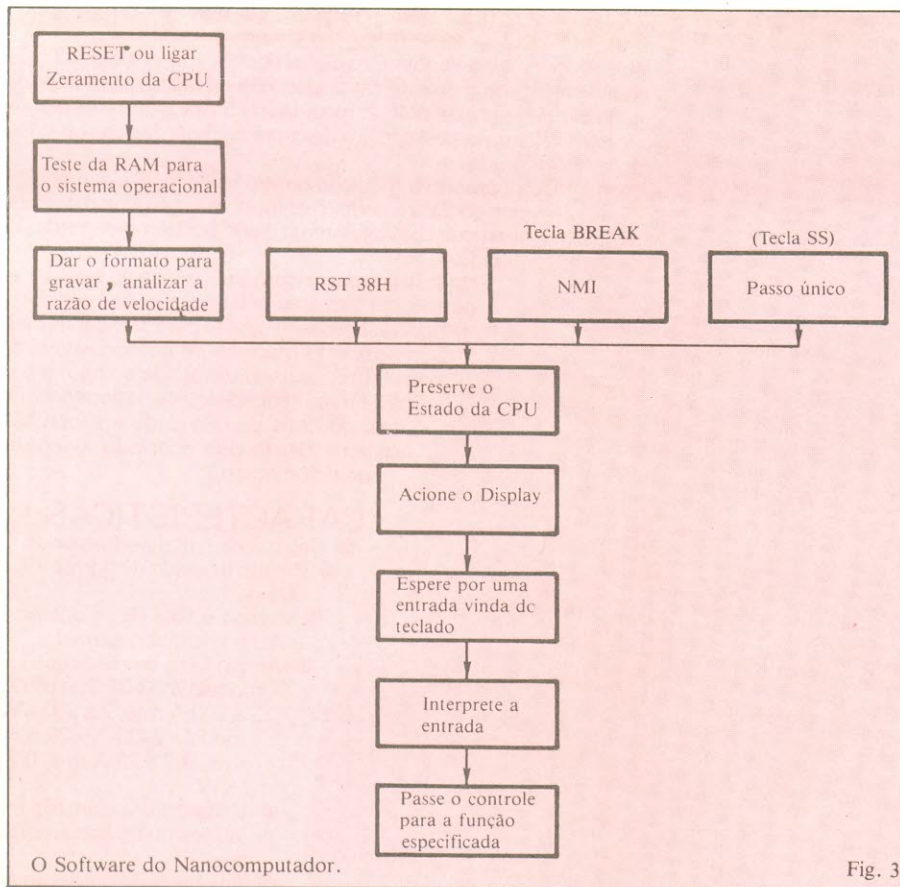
RESET ou ligar
Zeramento da CPU

Teste da RAM para o sistema operacional

Dar o formato para gravar , analizar a razão de velocidade

RST 38H

Tecla BREAK

NMI

(Tecla SS)

Passo único

Preserve o Estado da CPU

Acione o Display

Espere por uma entrada vinda dc teclado

Interprete a entrada

Passe o controle para a função especificada

O Software do Nanocomputador.

Fig. 3